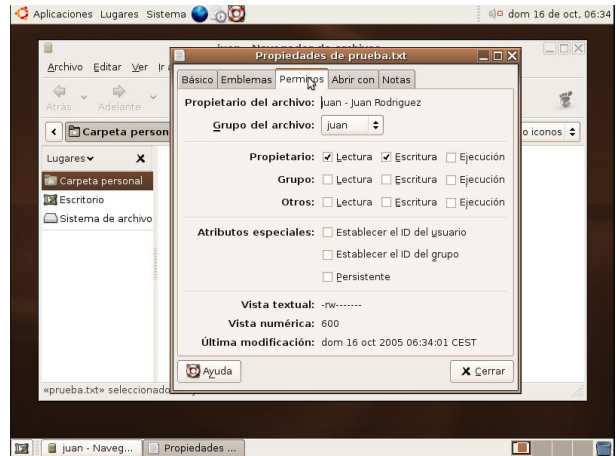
Aplicaciones Lugares Sistema

dom 16 de oct, 06:34

juan - Navegador de archivos

Archivo Editar Ver Ir

Atrás Adelante

Carpeta person

o iconos

Lugares

Carpeta personal

Escritorio

Sistema de archivo

«prueba.txt» seleccionado

Propiedades de prueba.txt

Básico Emblemas Permisos Abrir con Notas

Propietario del archivo: juan - Juan Rodriguez

Grupo del archivo: juan

Propietario: Lectura Escritura Ejecución

Grupo: Lectura Escritura Ejecución

Otros: Lectura Escritura Ejecución

Atributos especiales: Establecer el ID del usuario

Establecer el ID del grupo

Persistente

Vista textual: -rw-------

Vista numérica: 600

Última modificación: dom 16 oct 2005 06:34:01 CEST

Ayuda

Cerrar

juan - Naveg...

Propiedades ...